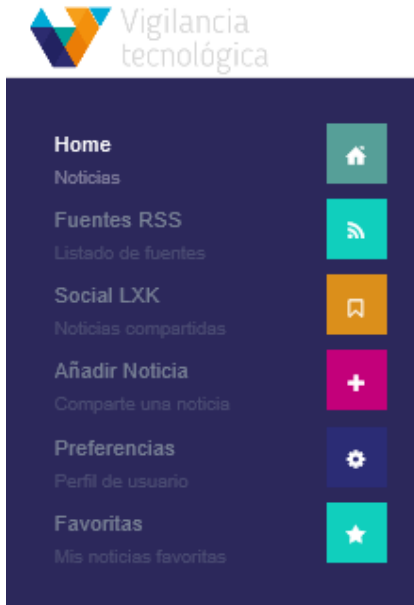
Vigilancia tecnológica

Home
Noticias

Fuentes RSS
Listado de fuentes

Social LXK
Noticias compartidas

Añadir Noticia
Comparte una noticia

Preferencias
Perfil de usuario

Favoritas
Mis noticias favoritas